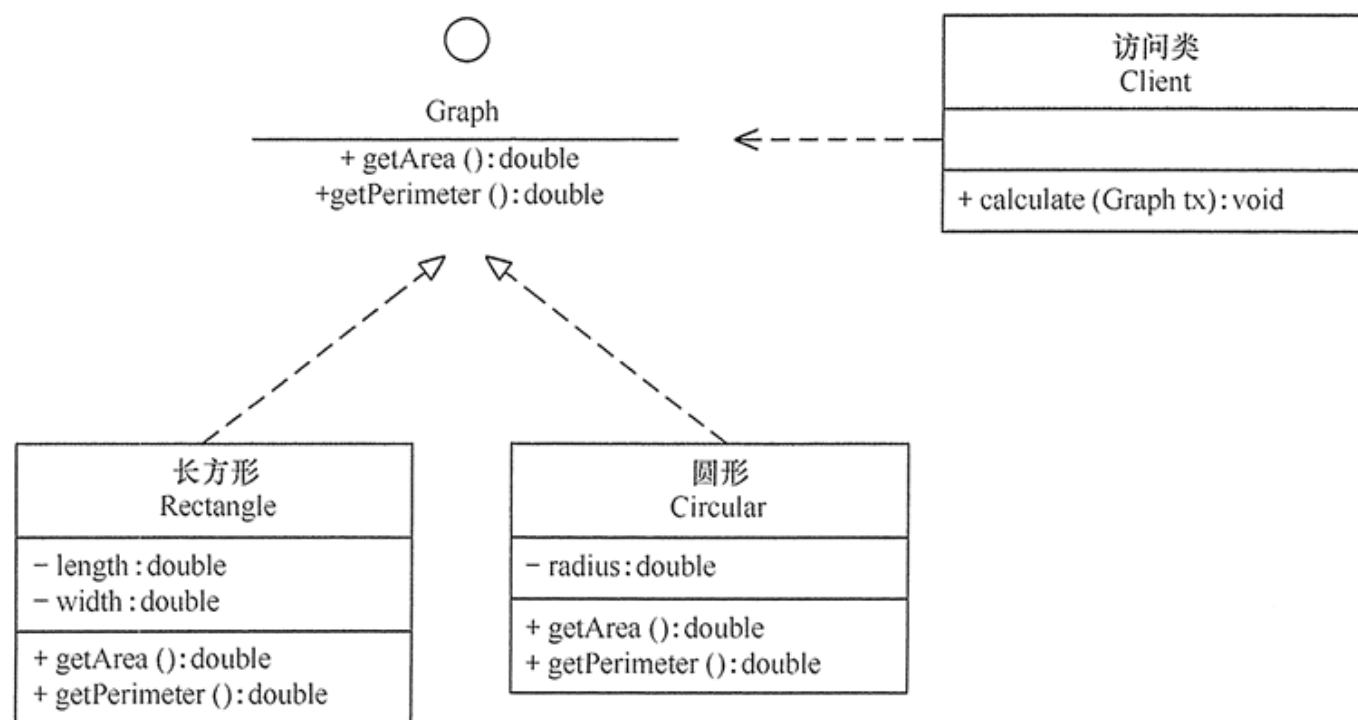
Graph
+ getArea (): double
+getPerimeter (): double

访问类
Client

+ calculate (Graph tx): void

长方形
Rectangle

− length: double
− width: double

+ getArea (): double
+ getPerimeter (): double

圆形
Circular

− radius: double

+ getArea (): double
+ getPerimeter (): double